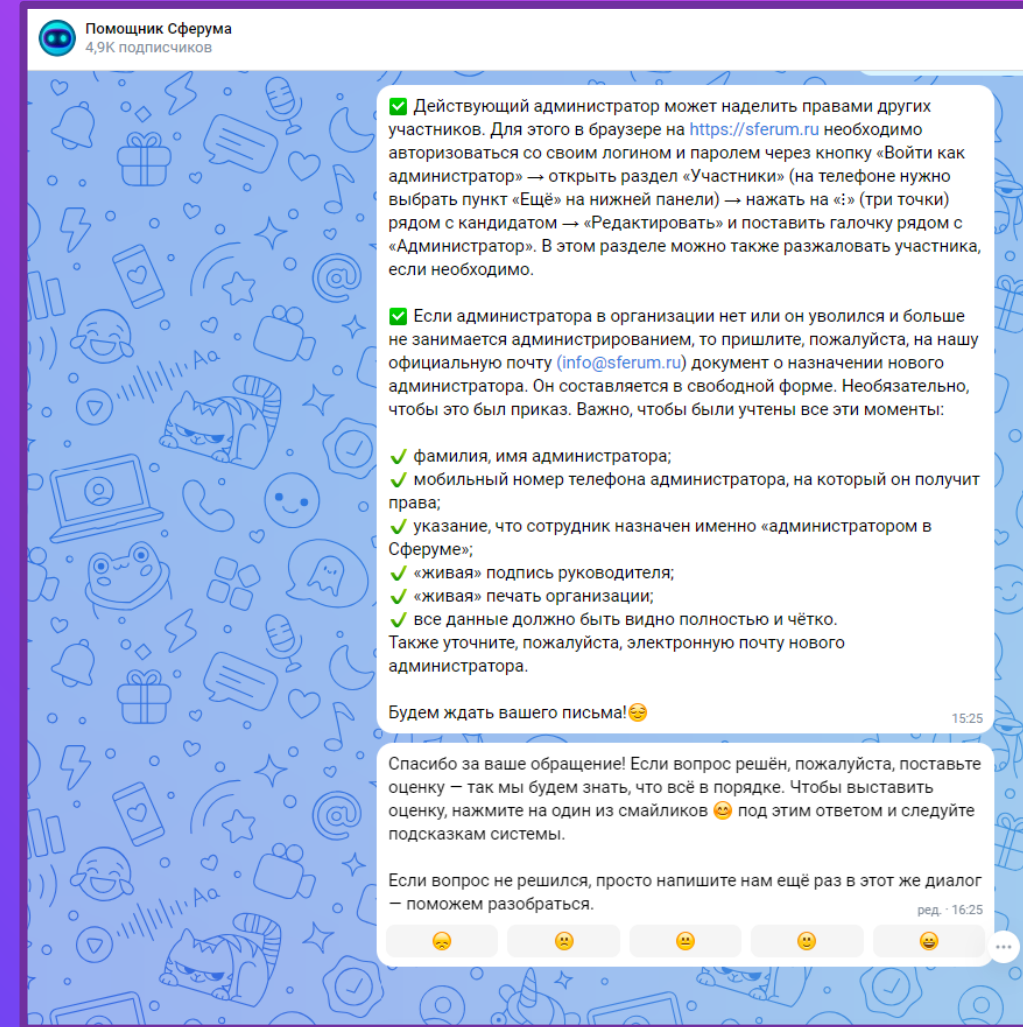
Помощник Сферума
4,9K подписчиков

✅ Действующий администратор может наделить правами других участников. Для этого в браузере на https://sferum.ru необходимо авторизоваться со своим логином и паролем через кнопку «Войти как администратор» → открыть раздел «Участники» (на телефоне нужно выбрать пункт «Ещё» на нижней панели) → нажать на «⋮» (три точки) рядом с кандидатом → «Редактировать» и поставить галочку рядом с «Администратор». В этом разделе можно также разжаловать участника, если необходимо.

✅ Если администратора в организации нет или он уволился и больше не занимается администрированием, то пришлите, пожалуйста, на нашу официальную почту (info@sferum.ru) документ о назначении нового администратора. Он составляется в свободной форме. Необязательно, чтобы это был приказ. Важно, чтобы были учтены все эти моменты:

✔️ фамилия, имя администратора;
✔️ мобильный номер телефона администратора, на который он получит права;
✔️ указание, что сотрудник назначен именно «администратором в Сферуме»;
✔️ «живая» подпись руководителя;
✔️ «живая» печать организации;
✔️ все данные должно быть видно полностью и чётко.
Также уточните, пожалуйста, электронную почту нового администратора.

Будем ждать вашего письма!😌
15:25

Спасибо за ваше обращение! Если вопрос решён, пожалуйста, поставьте оценку — так мы будем знать, что всё в порядке. Чтобы выставить оценку, нажмите на один из смайликов 😊 под этим ответом и следуйте подсказкам системы.

Если вопрос не решился, просто напишите нам ещё раз в этот же диалог — поможем разобраться.
ред. · 16:25
😞 🙁 😐 🙂 😄